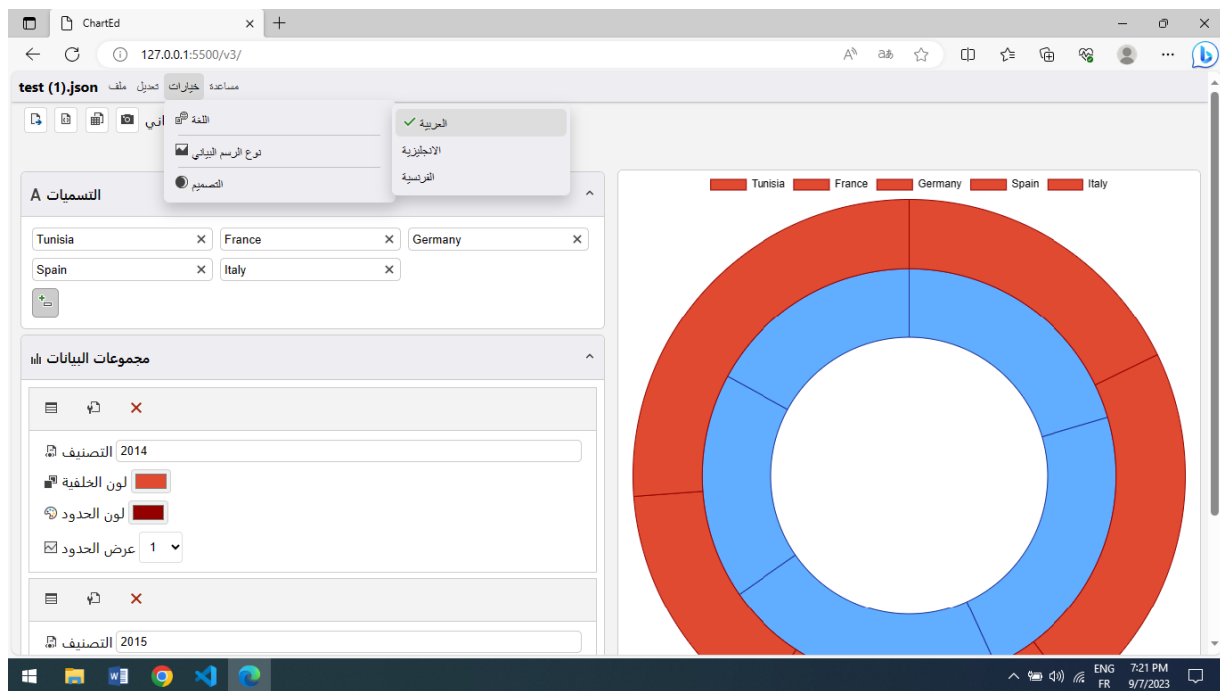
ChartEd
127.0.0.1:5500/v3/
test (1).json ملف تعديل خيارات مساعدة
اللغة
نوع الرسم البياني
التصميم
العربية
الانجليزية
الفرنسية
اني
التسميات A
Tunisia
France
Germany
Spain
Italy
مجموعات البيانات
التصنيف 2014
لون الخلفية
لون الحدود
عرض الحدود 1
التصنيف 2015
Tunisia France Germany Spain Italy
ENG FR 7:21 PM 9/7/2023